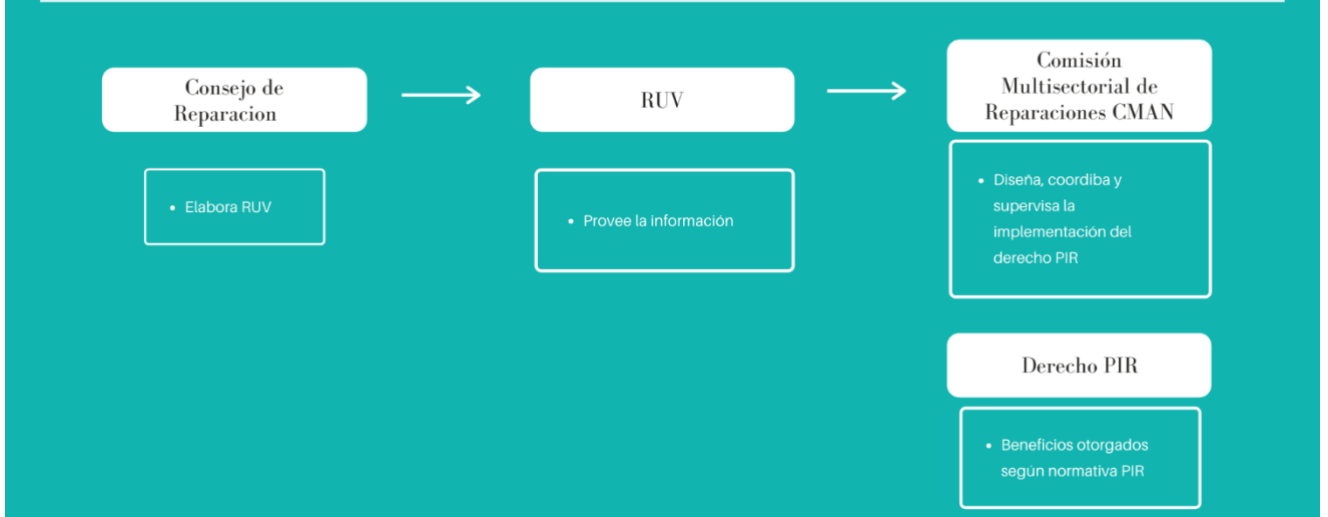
Consejo de Reparacion

• Elabora RUV

RUV

• Provee la información

Comisión Multisectorial de Reparaciones CMAN

• Diseńa, coordiba y supervisa la implementación del derecho PIR

Derecho PIR

• Beneficios otorgados según normativa PIR